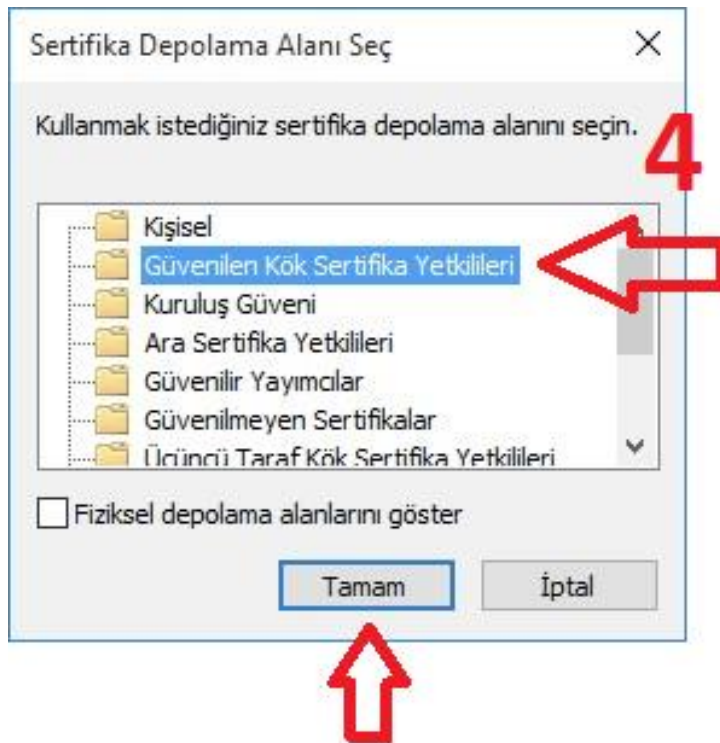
Sertifika Depolama Alanı Seç

×

Kullanmak istediğiniz sertifika depolama alanını seçin.

4

Kişisel
Güvenilen Kök Sertifika Yetkilileri
Kuruluş Güveni
Ara Sertifika Yetkilileri
Güvenilir Yayımcılar
Güvenilmeyen Sertifikalar
Üçüncü Taraf Kök Sertifika Yetkilileri

Fiziksel depolama alanlarını göster

Tamam

İptal